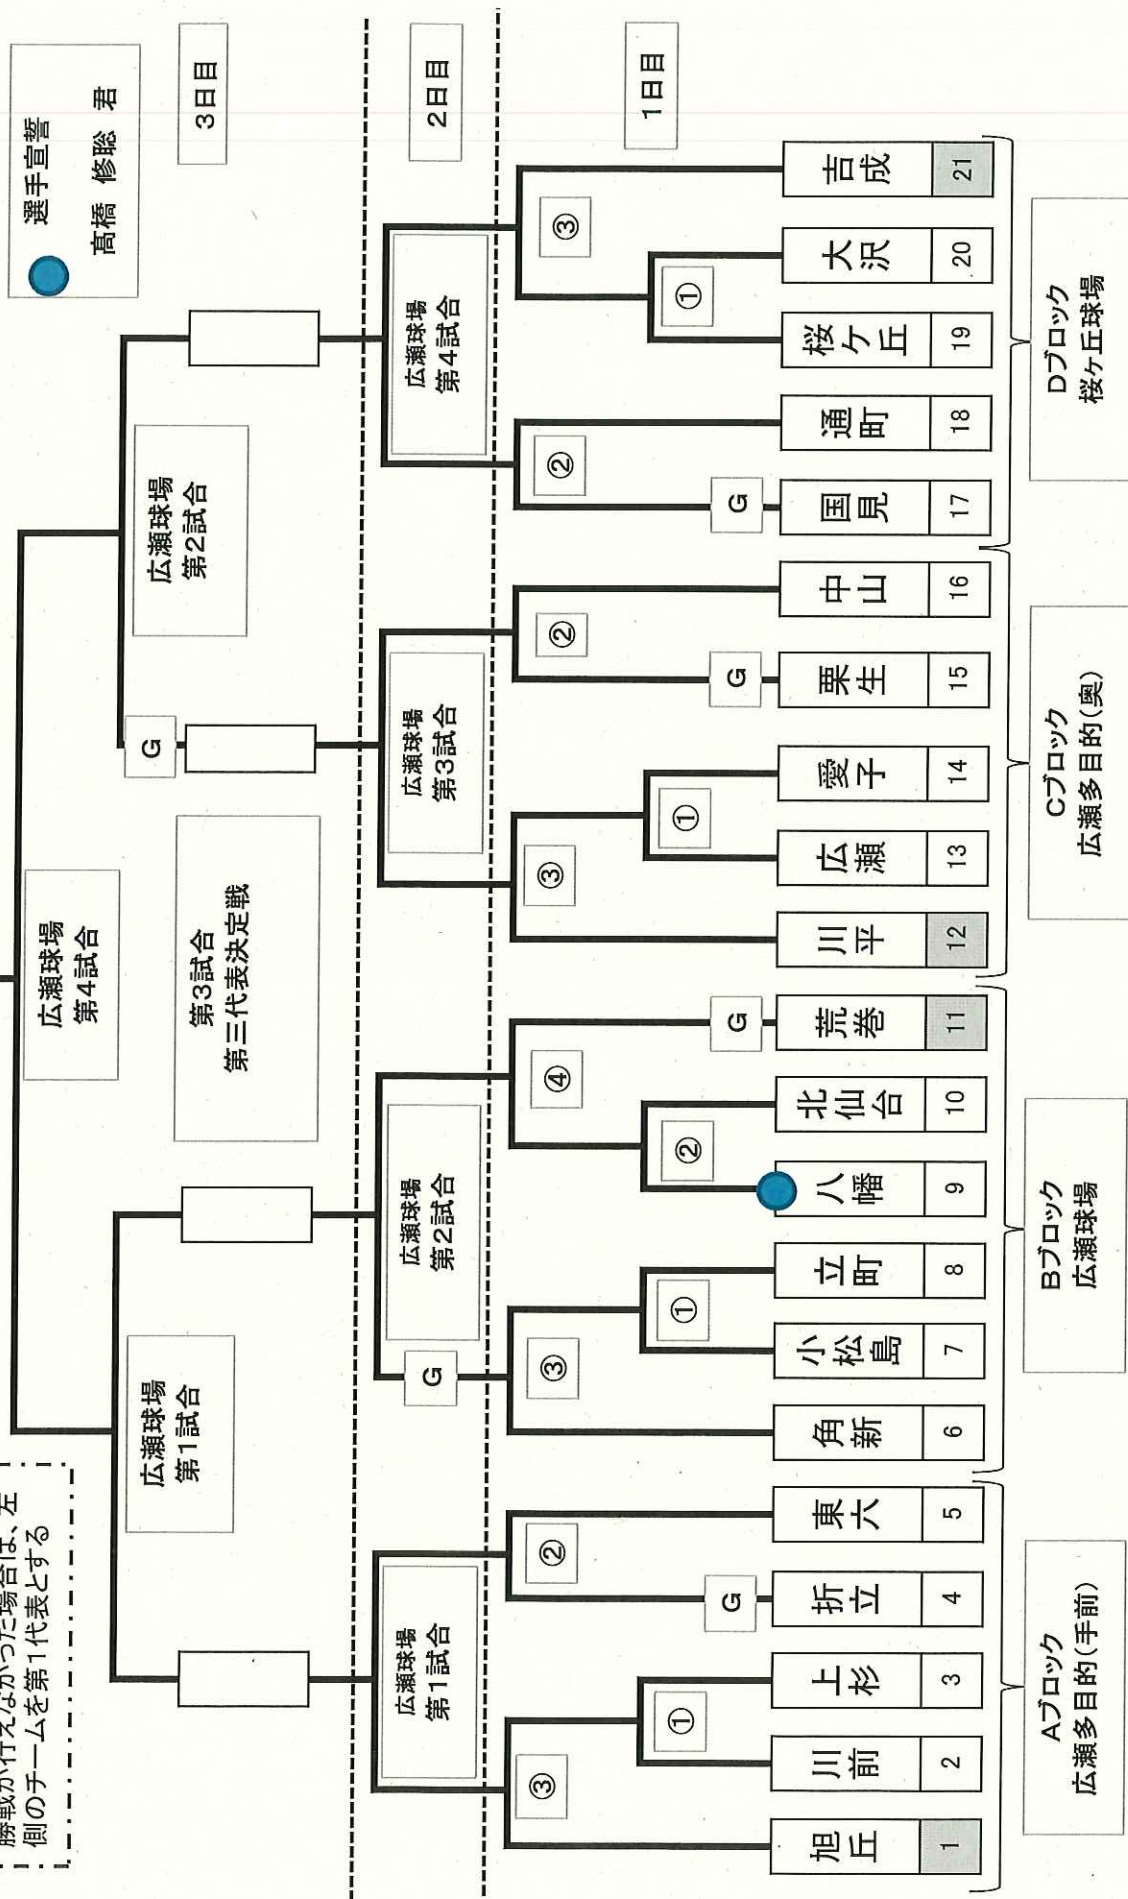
選手宣誓
高橋 修聡 君

3日目

2日目

1日目

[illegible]勝戦が行えなかった場合は、左側のチームを第1代表とする

広瀬球場
第4試合

広瀬球場
第2試合

第3試合
第三代表決定戦

広瀬球場
第1試合

G

広瀬球場
第4試合

広瀬球場
第3試合

広瀬球場
第2試合

広瀬球場
第1試合

G

③ ① ② G ② ① ③ ④ ② G ③ ① ② G ③ ①

| 1 | 2 | 3 | 4 | 5 | 6 | 7 | 8 | 9 | 10 | 11 | 12 | 13 | 14 | 15 | 16 | 17 | 18 | 19 | 20 | 21 |
|---|---|---|---|---|---|---|---|---|---|---|---|---|---|---|---|---|---|---|---|---|
| 旭丘 | 川前 | 上杉 | 折立 | 東六 | 角新 | 小松島 | 立町 | 八幡 | 北仙台 | 荒巻 | 川平 | 広瀬 | 愛子 | 栗生 | 中山 | 国見 | 通町 | 桜ケ丘 | 大沢 | 吉成 |

Aブロック
広瀬多目的(手前)

Bブロック
広瀬球場

Cブロック
広瀬多目的(奥)

Dブロック
桜ヶ丘球場